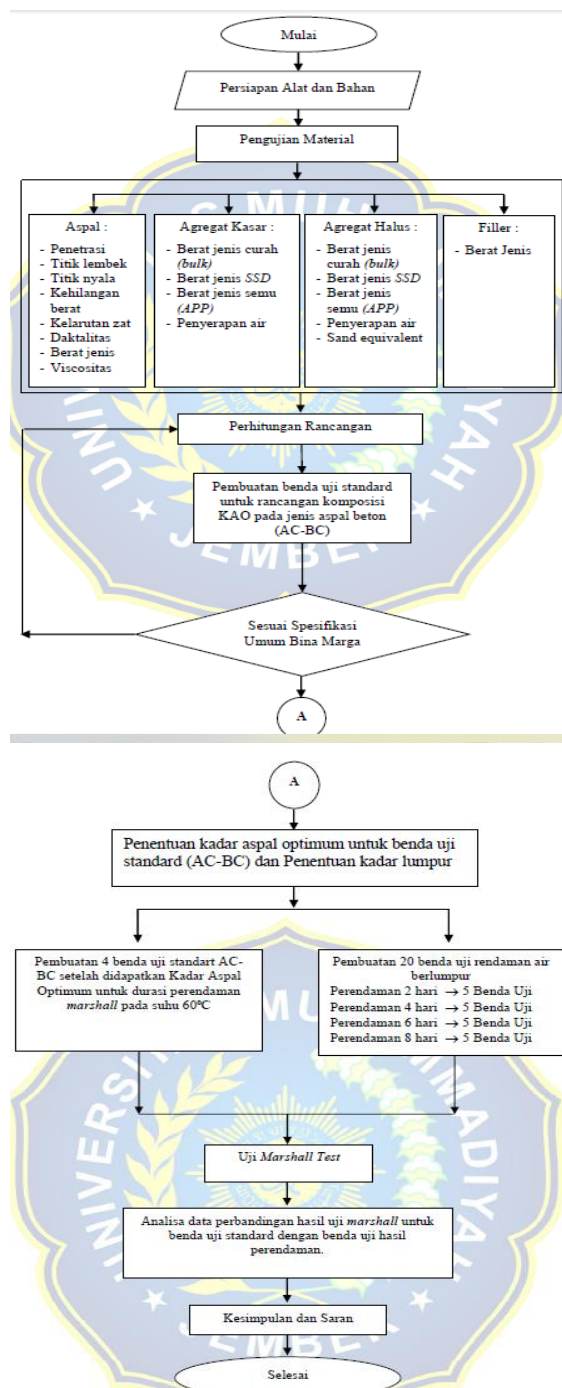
Mulai

Persiapan Alat dan Bahan

Pengujian Material

Aspal :
- Penetrasi
- Titik lembek
- Titik nyala
- Kehilangan berat
- Kelarutan zat
- Daktalitas
- Berat jenis
- Viscositas

Agregat Kasar :
- Berat jenis curah (bulk)
- Berat jenis SSD
- Berat jenis semu (APP)
- Penyerapan air

Agregat Halus :
- Berat jenis curah (bulk)
- Berat jenis SSD
- Berat jenis semu (APP)
- Penyerapan air
- Sand equivalent

Filler :
- Berat Jenis

Perhitungan Rancangan

Pembuatan benda uji standard untuk rancangan komposisi KAO pada jenis aspal beton (AC-BC)

Sesuai Spesifikasi Umum Bina Marga

A

A

Penentuan kadar aspal optimum untuk benda uji standard (AC-BC) dan Penentuan kadar lumpur

Pembuatan 4 benda uji standart AC-BC setelah didapatkan Kadar Aspal Optimum untuk durasi perendaman marshall pada suhu 60°C

Pembuatan 20 benda uji rendaman air berlumpur
Perendaman 2 hari $\rightarrow$ 5 Benda Uji
Perendaman 4 hari $\rightarrow$ 5 Benda Uji
Perendaman 6 hari $\rightarrow$ 5 Benda Uji
Perendaman 8 hari $\rightarrow$ 5 Benda Uji

Uji Marshall Test

Analisa data perbandingan hasil uji marshall untuk benda uji standard dengan benda uji hasil perendaman.

Kesimpulan dan Saran

Selesai